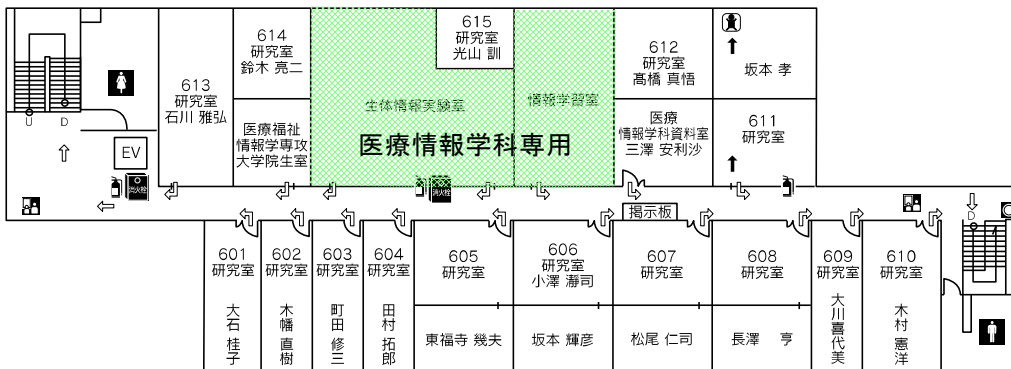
U D

EV

613
研究室
石川 雅弘

614
研究室
鈴木 亮二

医療福祉
情報学専攻
大学院生室

615
研究室
光山 訓

生体情報実験室

情報学習室

医療情報学科専用

612
研究室
髙橋 真悟

坂本 孝

医療
情報学科資料室
三澤 安利沙

611
研究室

掲示板

D

601
研究室
大石 桂子

602
研究室
木幡 直樹

603
研究室
町田 修三

604
研究室
田村 拓郎

605
研究室
東福寺 幾夫

606
研究室
小澤 瀞司
坂本 輝彦

607
研究室
松尾 仁司

608
研究室
長澤 亨

609
研究室
大川 喜代美

610
研究室
木村 憲洋